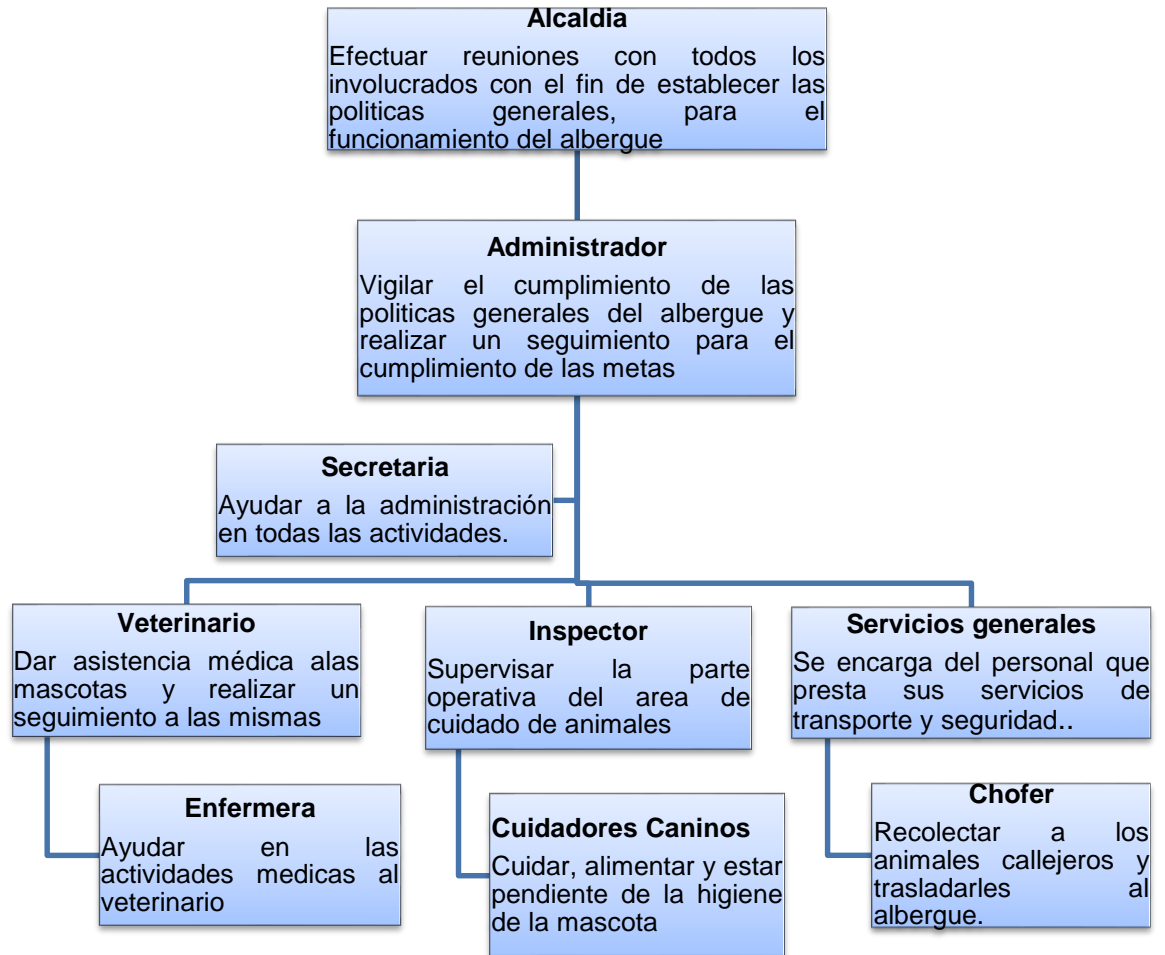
Alcaldia
Efectuar reuniones con todos los involucrados con el fin de establecer las politicas generales, para el funcionamiento del albergue

Administrador
Vigilar el cumplimiento de las politicas generales del albergue y realizar un seguimiento para el cumplimiento de las metas

Secretaria
Ayudar a la administración en todas las actividades.

Veterinario
Dar asistencia médica alas mascotas y realizar un seguimiento a las mismas

Inspector
Supervisar la parte operativa del area de cuidado de animales

Servicios generales
Se encarga del personal que presta sus servicios de transporte y seguridad..

Enfermera
Ayudar en las actividades medicas al veterinario

Cuidadores Caninos
Cuidar, alimentar y estar pendiente de la higiene de la mascota

Chofer
Recolectar a los animales callejeros y trasladarles al albergue.